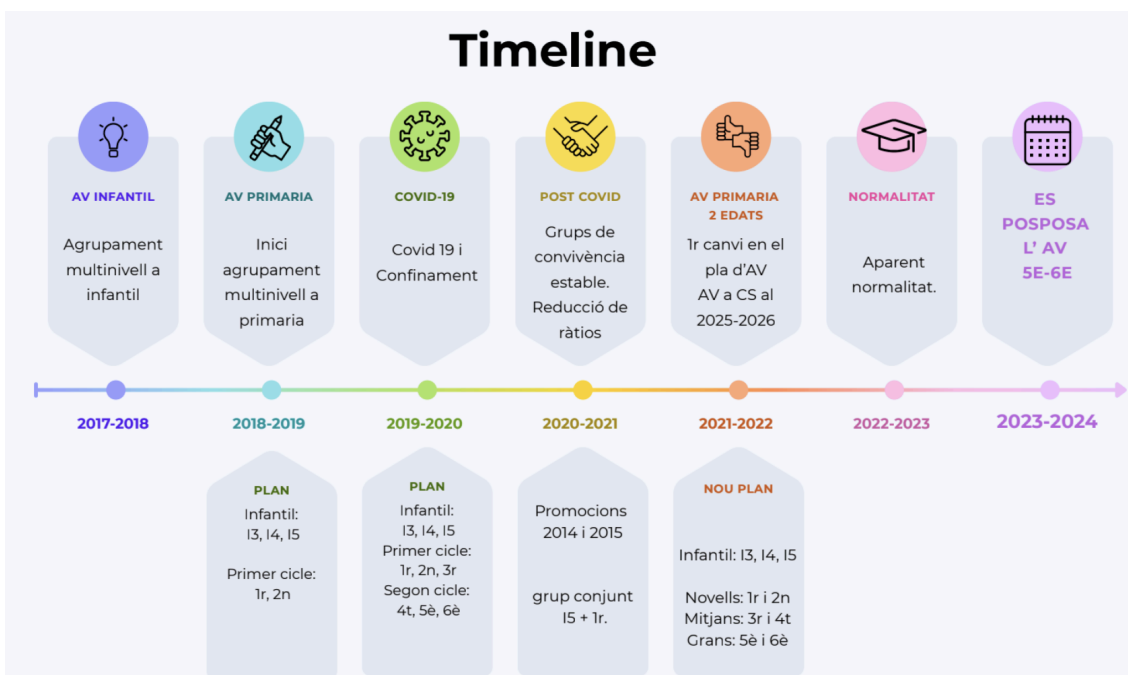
Timeline

AV INFANTIL

Agrupament multinivell a infantil

AV PRIMARIA

Inici agrupament multinivell a primaria

COVID-19

Covid 19 i Confinament

POST COVID

Grups de convivència estable. Reducció de ràtios

AV PRIMARIA 2 EDATS

1r canvi en el pla d'AV AV a CS al 2025-2026

NORMALITAT

Aparent normalitat.

ES POSPOSA L' AV 5E-6E

2017-2018

2018-2019

2019-2020

2020-2021

2021-2022

2022-2023

2023-2024

PLAN

Infantil: I3, I4, I5

Primer cicle: 1r, 2n

PLAN

Infantil: I3, I4, I5
Primer cicle: 1r, 2n, 3r
Segon cicle: 4t, 5è, 6è

Promocions 2014 i 2015

grup conjunt I5 + 1r.

NOU PLAN

Infantil: I3, I4, I5

Novells: 1r i 2n
Mitjans: 3r i 4t
Grans: 5è i 6è